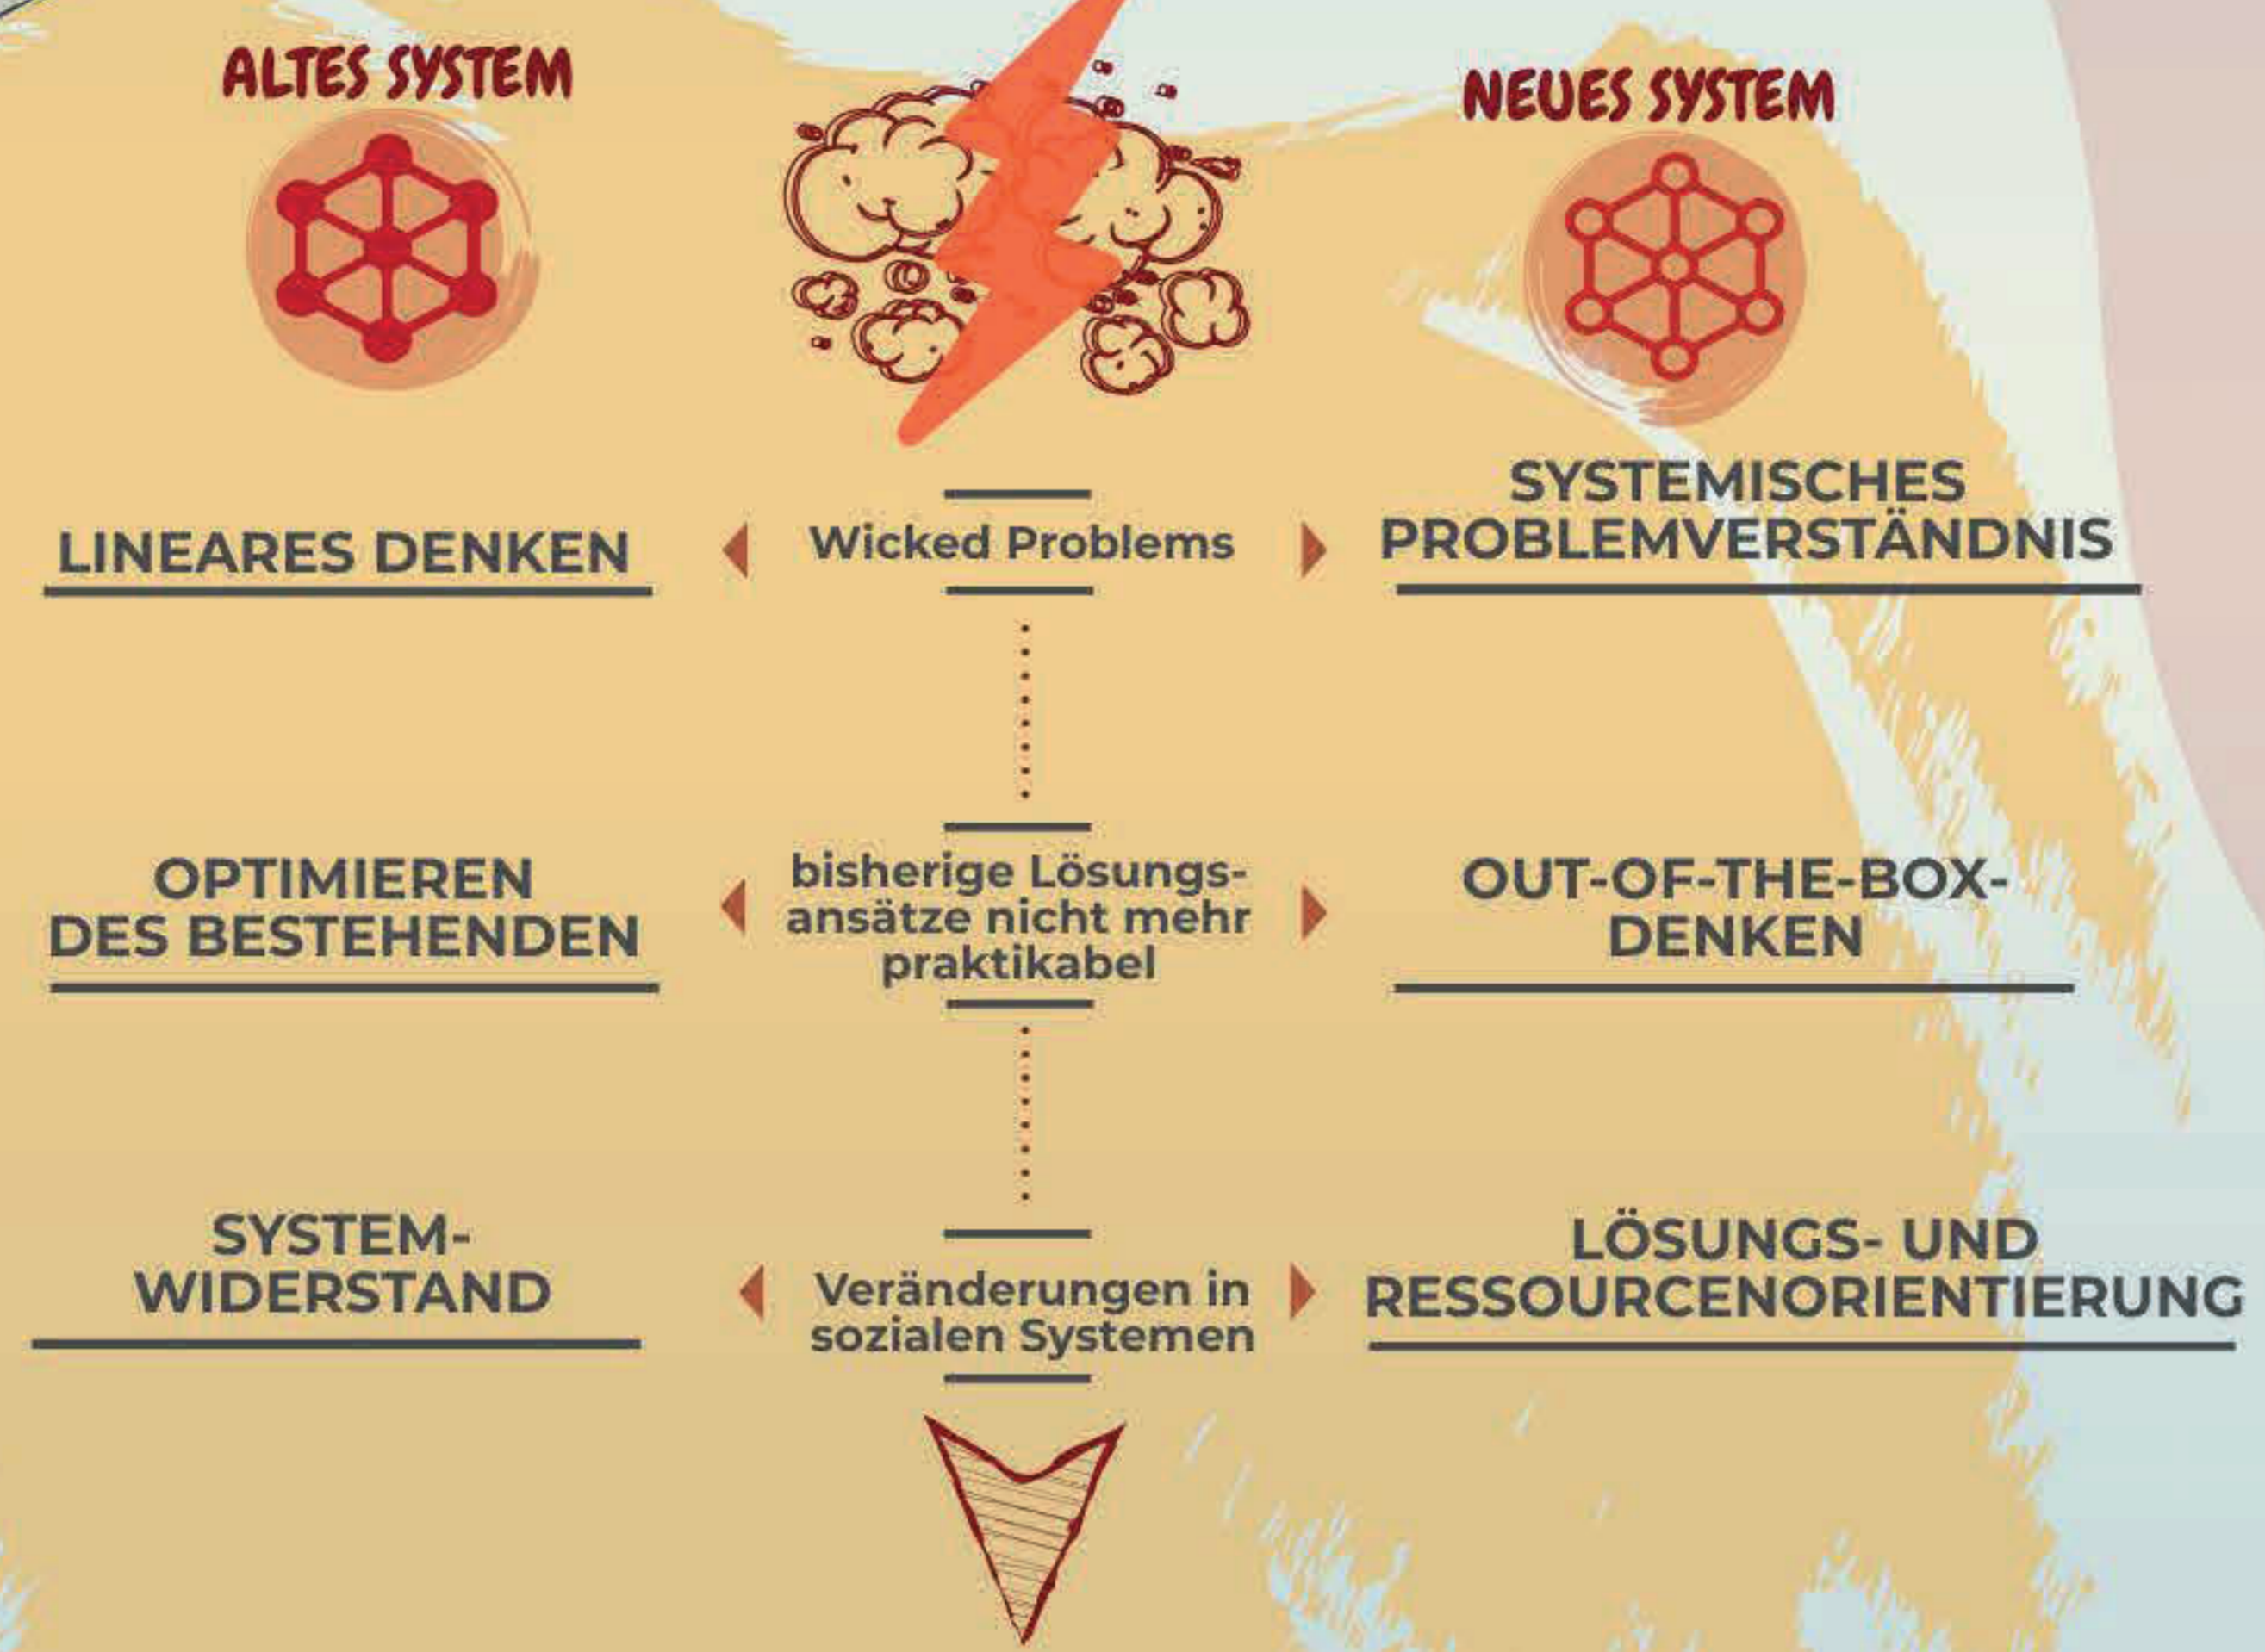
ALTES SYSTEM

NEUES SYSTEM

LINEARES DENKEN

Wicked Problems

SYSTEMISCHES PROBLEMVERSTÄNDNIS

OPTIMIEREN DES BESTEHENDEN

bisherige Lösungsansätze nicht mehr praktikabel

OUT-OF-THE-BOX-DENKEN

SYSTEM-WIDERSTAND

Veränderungen in sozialen Systemen

LÖSUNGS- UND RESSOURCENORIENTIERUNG